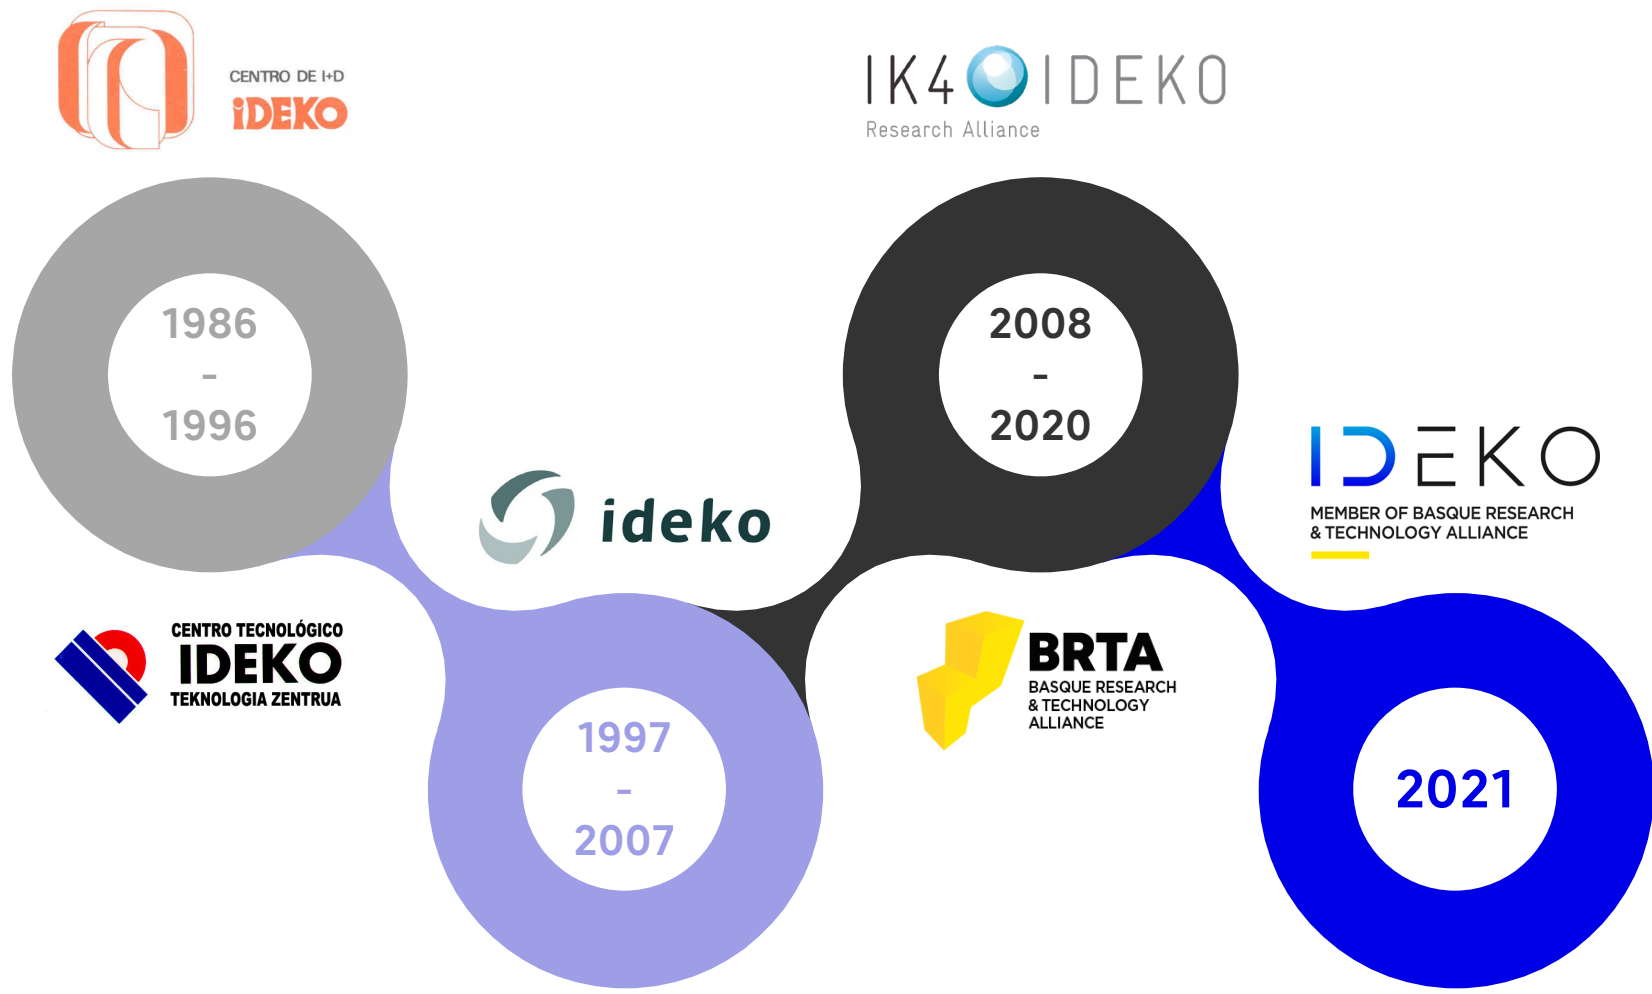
CENTRO DE I+D
iDEKO

IK4 IDEKO
Research Alliance

1986
-
1996

2008
-
2020

IDEKO
MEMBER OF BASQUE RESEARCH
& TECHNOLOGY ALLIANCE

ideko

CENTRO TECNOLÓGICO
IDEKO
TEKNOLOGIA ZENTRUA

1997
-
2007

BRTA
BASQUE RESEARCH
& TECHNOLOGY
ALLIANCE

2021